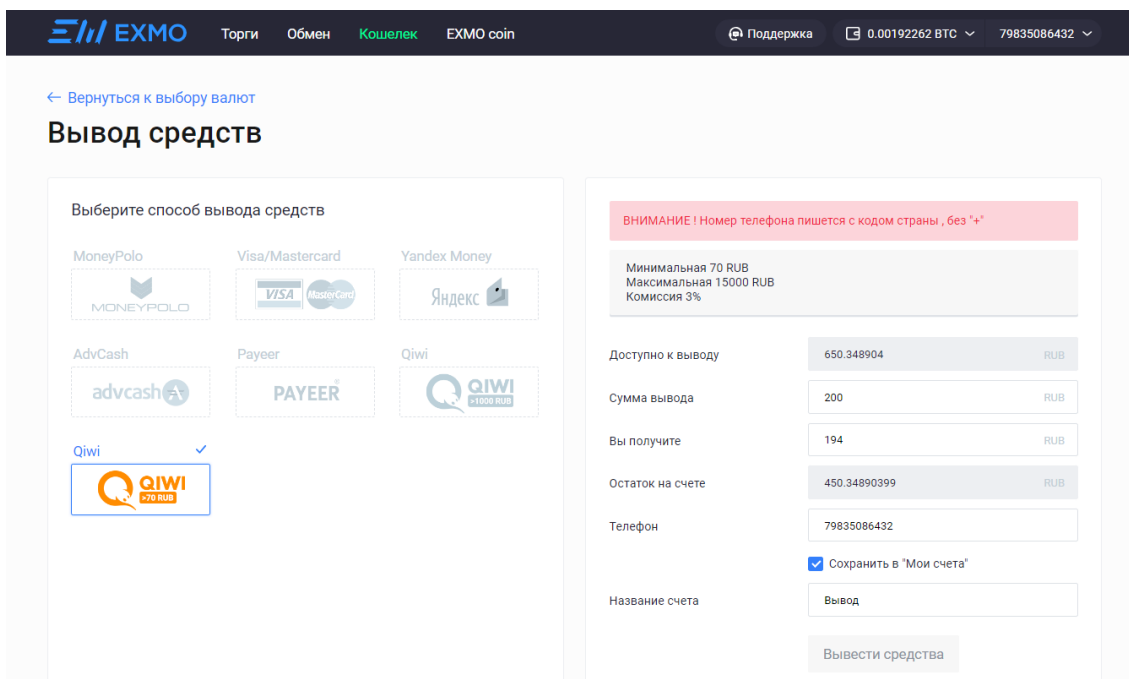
EXMO Торги Обмен Кошелек EXMO coin

Поддержка 0.00192262 BTC 79835086432

← Вернуться к выбору валют

Вывод средств

Выберите способ вывода средств

MoneyPolo
MONEYPOLO

Visa/Mastercard
VISA MasterCard

Yandex Money
Яндекс

AdvCash
advcash

Payeer
PAYEER

Qiwi
QIWI >1000 RUB

Qiwi ✓
QIWI >70 RUB

ВНИМАНИЕ ! Номер телефона пишется с кодом страны , без "+"

Минимальная 70 RUB
Максимальная 15000 RUB
Комиссия 3%

| | | |
|---|---|---|
| Доступно к выводу | 650.348904 | RUB |
| Сумма вывода | 200 | RUB |
| Вы получите | 194 | RUB |
| Остаток на счете | 450.34890399 | RUB |
| Телефон | 79835086432 | |

Сохранить в "Мои счета"

Название счета Вывод

Вывести средства